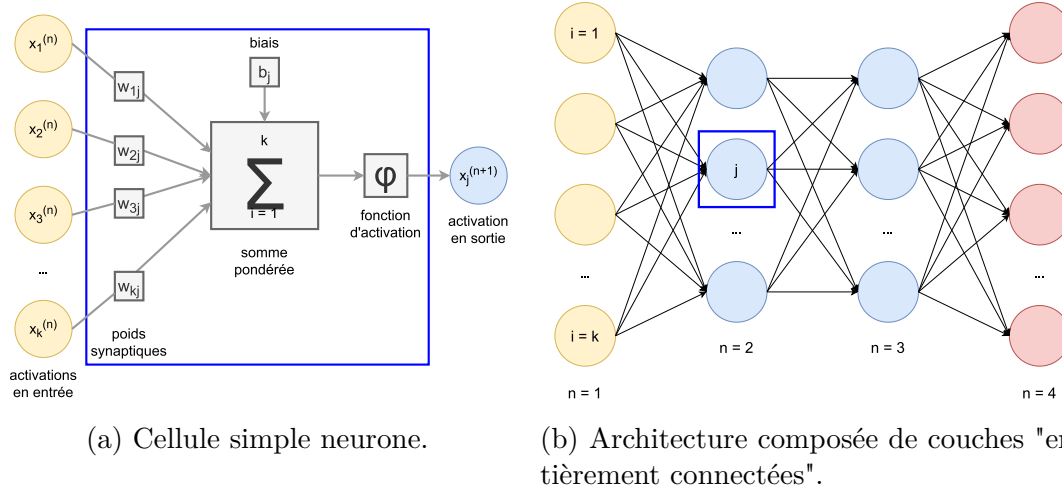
$x_1^{(n)}$

$x_2^{(n)}$

$x_3^{(n)}$

...

$x_k^{(n)}$

activations en entrée

$w_{1j}$

$w_{2j}$

$w_{3j}$

$w_{kj}$

poids synaptiques

biais

$b_j$

$\sum_{i=1}^{k}$

somme pondérée

φ

fonction d'activation

$x_j^{(n+1)}$

activation en sortie

i = 1

...

i = k

n = 1

j

...

n = 2

...

n = 3

...

n = 4

(a) Cellule simple neurone.

(b) Architecture composée de couches "en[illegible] tièrement connectées".